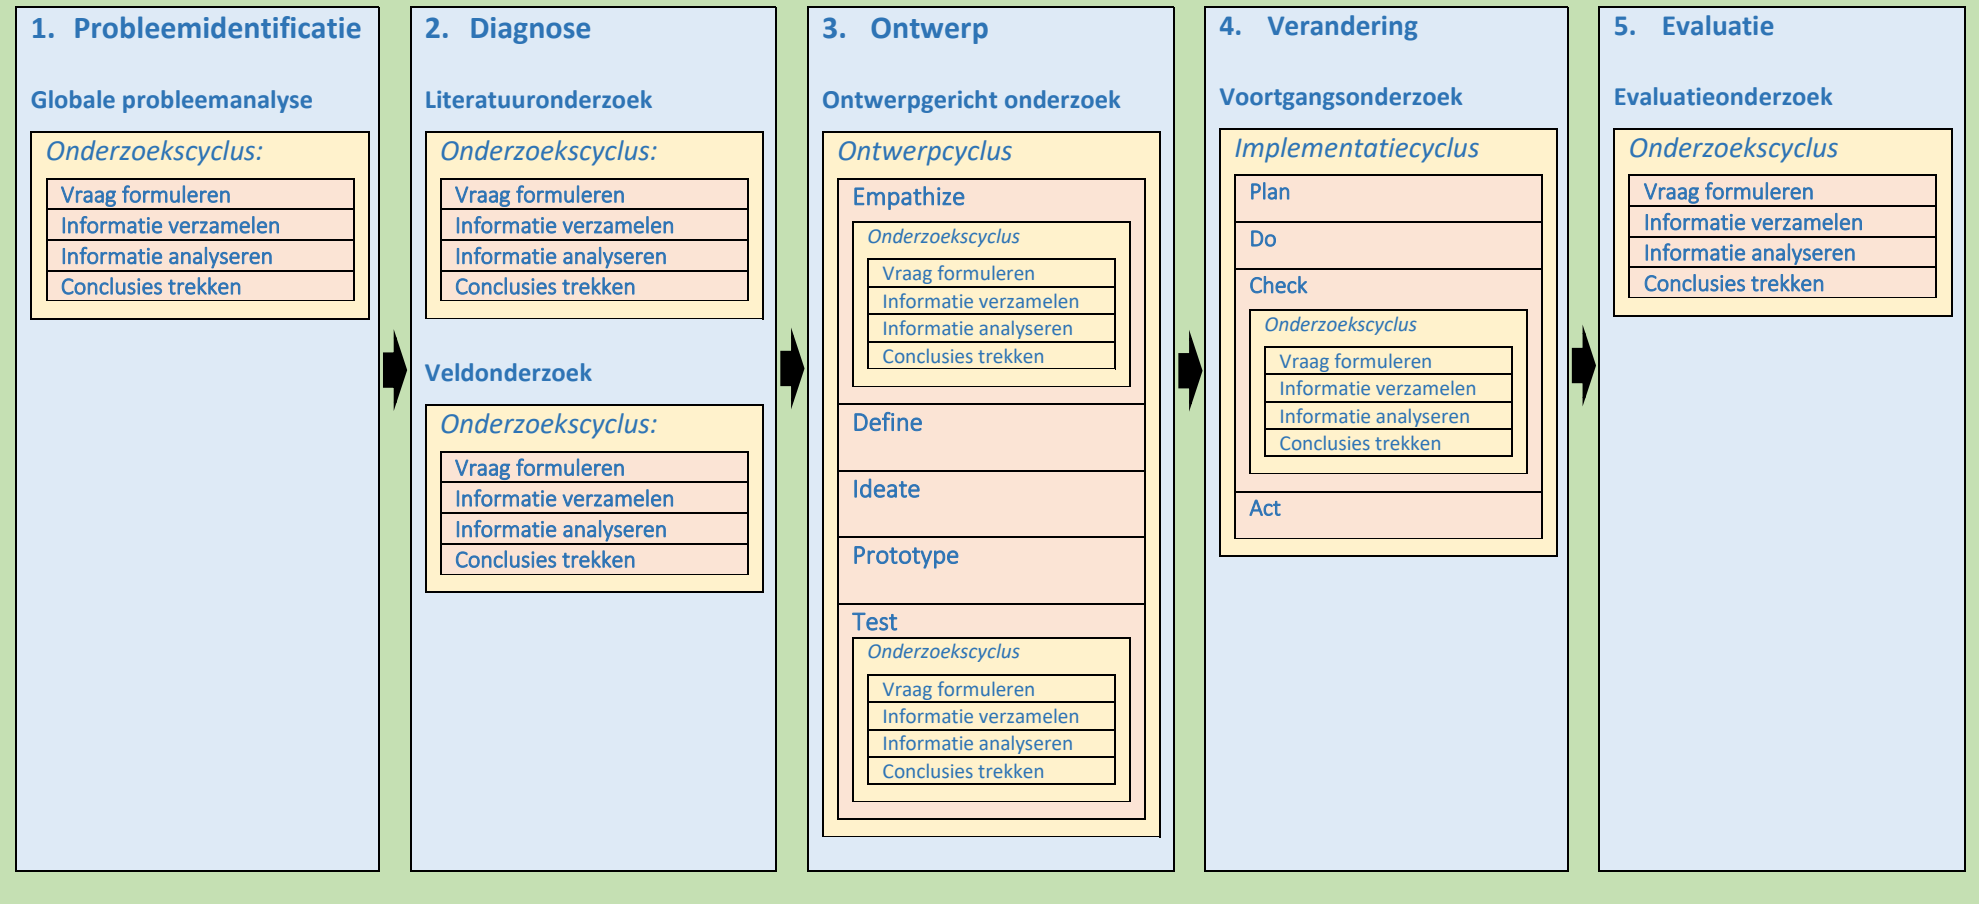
1. Probleemidentificatie

Globale probleemanalyse

Onderzoekscyclus:

Vraag formuleren
Informatie verzamelen
Informatie analyseren
Conclusies trekken

2. Diagnose

Literatuuronderzoek

Onderzoekscyclus:

Vraag formuleren
Informatie verzamelen
Informatie analyseren
Conclusies trekken

Veldonderzoek

Onderzoekscyclus:

Vraag formuleren
Informatie verzamelen
Informatie analyseren
Conclusies trekken

3. Ontwerp

Ontwerpgericht onderzoek

Ontwerpcyclus

Empathize

Onderzoekscyclus

Vraag formuleren
Informatie verzamelen
Informatie analyseren
Conclusies trekken

Define

Ideate

Prototype

Test

Onderzoekscyclus

Vraag formuleren
Informatie verzamelen
Informatie analyseren
Conclusies trekken

4. Verandering

Voortgangsonderzoek

Implementatiecyclus

Plan

Do

Check

Onderzoekscyclus

Vraag formuleren
Informatie verzamelen
Informatie analyseren
Conclusies trekken

Act

5. Evaluatie

Evaluatieonderzoek

Onderzoekscyclus

Vraag formuleren
Informatie verzamelen
Informatie analyseren
Conclusies trekken